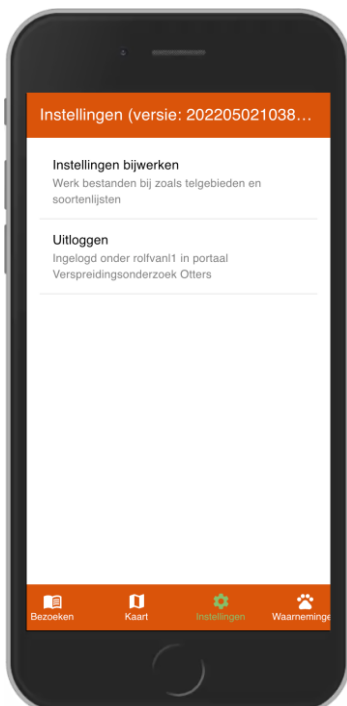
Instellingen (versie: 202205021038…

Instellingen bijwerken
Werk bestanden bij zoals telgebieden en soortenlijsten

Uitloggen
Ingelogd onder rolfvanl1 in portaal Verspreidingsonderzoek Otters

Bezoeken
Kaart
Instellingen
Waarneminge